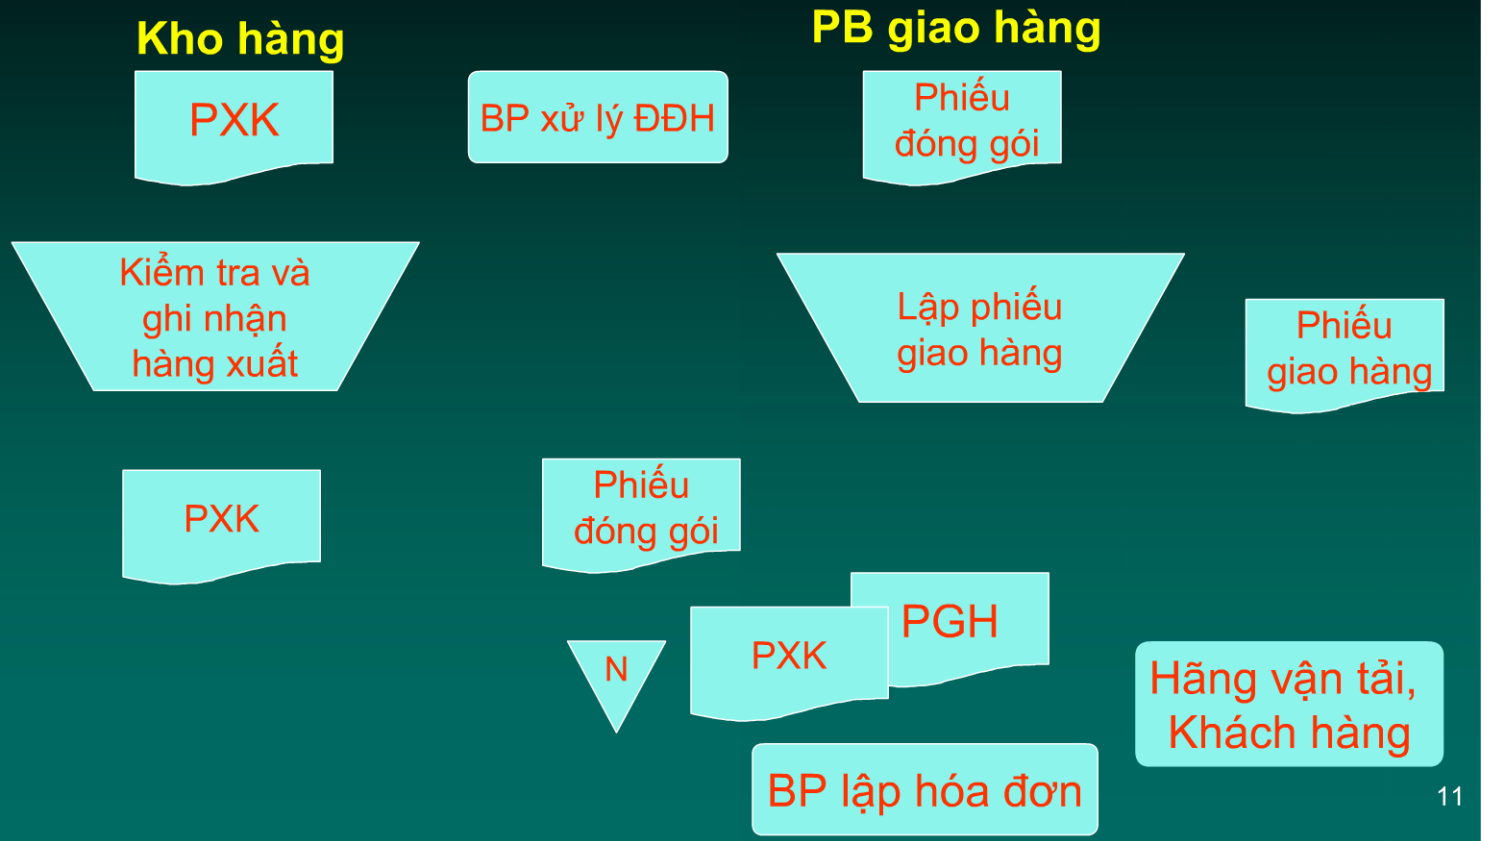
Kho hàng

PB giao hàng

PXK

BP xử lý ĐĐH

Phiếu đóng gói

Kiểm tra và ghi nhận hàng xuất

Lập phiếu giao hàng

Phiếu giao hàng

PXK

Phiếu đóng gói

PGH

PXK

N

Hãng vận tải, Khách hàng

BP lập hóa đơn

11